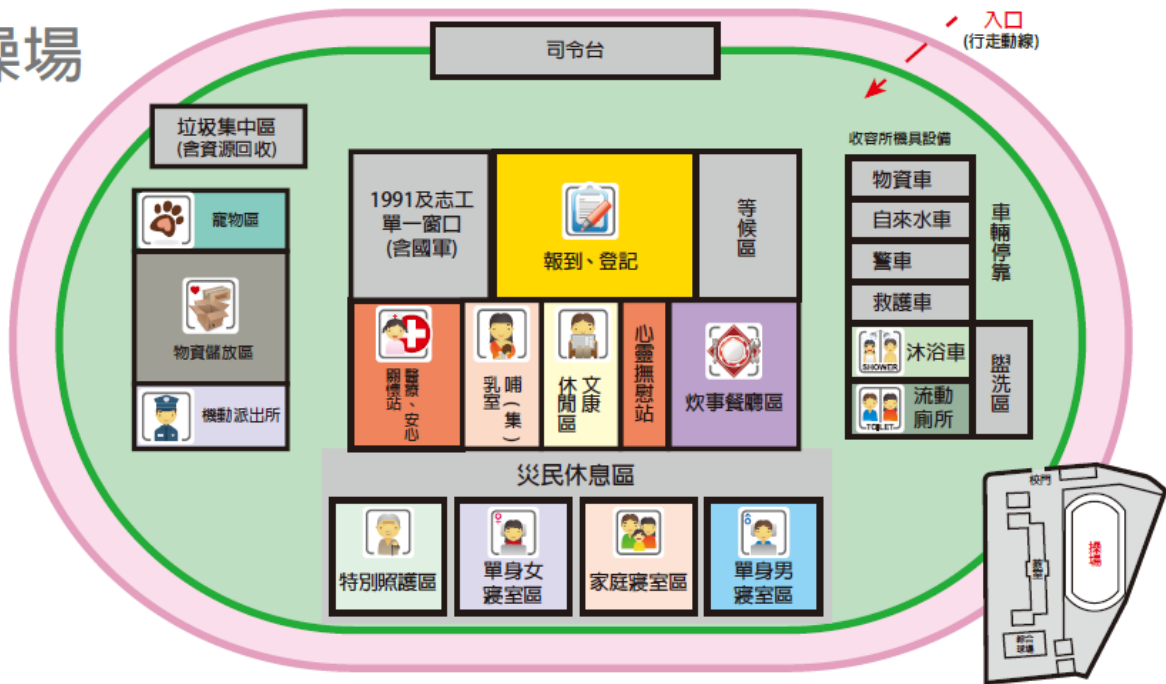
操場

司令台

入口
(行走動線)

垃圾集中區
(含資源回收)

寵物區

物資儲放區

機動派出所

1991及志工
單一窗口
(含國軍)

報到、登記

等候區

醫療、安心關懷站

乳室(集哺)

文康休閒區

心靈撫慰站

炊事餐廳區

收容所機具設備

物資車

自來水車

警車

救護車

車輛停靠

SHOWER
沐浴車

TOILET
流動廁所

盥洗區

災民休息區

特別照護區

單身女寢室區

家庭寢室區

單身男寢室區

校門

操場

綜合球場